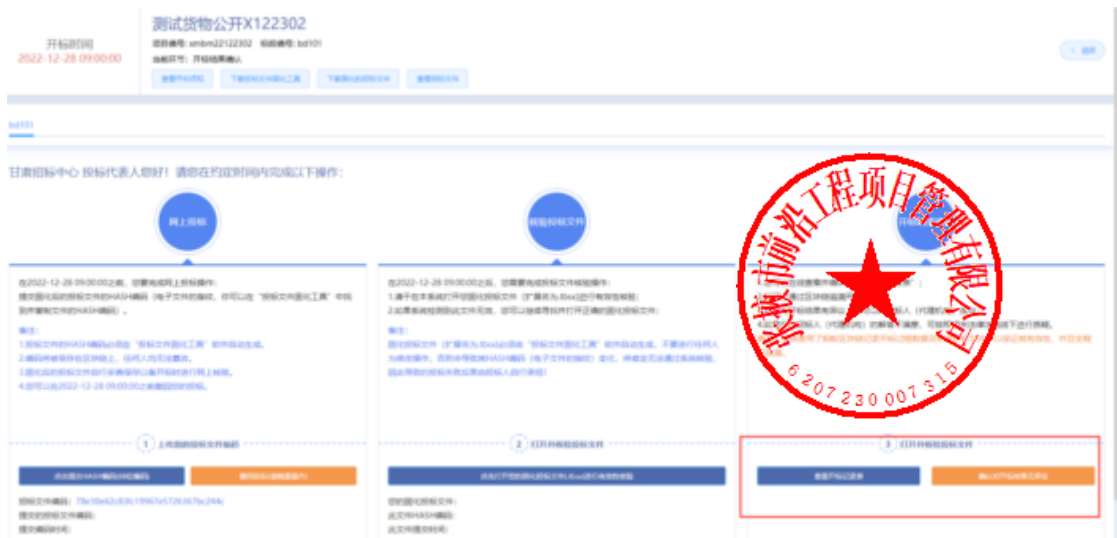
开标时间
2022-12-28 09:00:00

测试货物公开X122302
项目编号: smbm22122302 标段编号: bd101
当前环节: 开标结果确认

查看开标记录 下载投标文件固化工具 下载电子投标文件 查看开标文件

返回

bd101

甘肃招标中心 投标代表人您好！请您在约定时间内完成以下操作：

网上投标

核验投标文件

在2022-12-28 09:00:00之前，您需要完成网上投标操作：
提交固化后的投标文件的HASH编码（电子文件的指纹，你可以在"投标文件固化工具"中找到并复制文件的HASH编码）。

备注：
1.投标文件的HASH编码必须由"投标文件固化工具"软件自动生成。
2.编码将被保存在区块链上，任何人均无法篡改。
3.固化后的投标文件自行妥善保存以备开标时进行网上核验。
4.您可以在2022-12-28 09:00:00之前撤回投标的档。

在2022-12-28 09:00:00之后，您需要完成投标文件核验操作：
1.请于在本系统打开您固化的投标文件（扩展名为.tbxx)进行有效性核验；
2.如果系统核验固化文件无效，您可以继续寻找并打开正确的固化投标文件。

备注：
固化的投标文件（扩展名为.tbxx)必须由"投标文件固化工具"软件自动生成，不要进行任何人为修改操作，否则会导致其HASH编码（电子文件的指纹）变化，将被系统拒绝核验。
固化导致的投标文件无效后果由投标人自行承担！

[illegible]

1 上传您的投标文件编码

2 打开并核验投标文件

3 打开并核验投标文件

点击提交HASH编码 撤回投标进展操作

点击打开您的固化投标文件(.tbxx)进行有效性核验

查看开标记录表 确认开标结果无异议

投标文件编码: 79e30e62c83fc19967e5726367bc244c
提交的投标文件编码:
提交编码时间:

您的固化投标文件:
此文件HASH编码:
此文件提交时间:

陇南市前沿工程项目管理有限公司
6207230007315